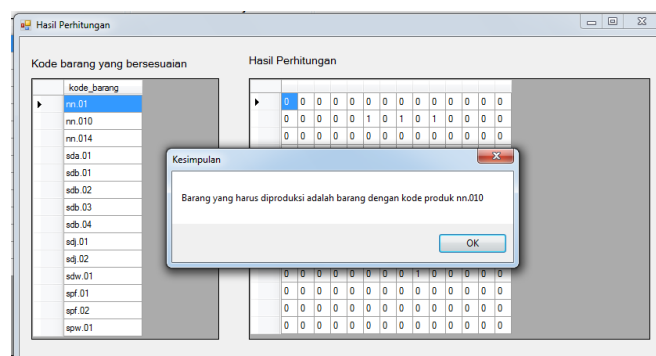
Hasil Perhitungan

Kode barang yang bersesuaian

| | kode_barang |
|---|---|
| ▶ | nn.01 |
| | nn.010 |
| | nn.014 |
| | sda.01 |
| | sdb.01 |
| | sdb.02 |
| | sdb.03 |
| | sdb.04 |
| | sdj.01 |
| | sdj.02 |
| | sdw.01 |
| | spf.01 |
| | spf.02 |
| | spw.01 |

Hasil Perhitungan

| | | | | | | | | | | | | | | | |
|---|---|---|---|---|---|---|---|---|---|---|---|---|---|---|---|
| ▶ | 0 | 0 | 0 | 0 | 0 | 0 | 0 | 0 | 0 | 0 | 0 | 0 | 0 | 0 | 0 |
| | 0 | 0 | 0 | 0 | 0 | 1 | 0 | 1 | 0 | 1 | 0 | 0 | 0 | 0 | 0 |
| | 0 | 0 | 0 | 0 | 0 | 0 | 0 | 0 | 0 | 0 | 0 | 0 | 0 | 0 | 0 |
| | 0 | 0 | 0 | 0 | 0 | 0 | 0 | 0 | 0 | 1 | 0 | 0 | 0 | 0 | 0 |
| | 0 | 0 | 0 | 0 | 0 | 0 | 0 | 0 | 0 | 0 | 0 | 0 | 0 | 0 | 0 |
| | 0 | 0 | 0 | 0 | 0 | 0 | 0 | 0 | 0 | 0 | 0 | 0 | 0 | 0 | 0 |
| | 0 | 0 | 0 | 0 | 0 | 0 | 0 | 0 | 0 | 0 | 0 | 0 | 0 | 0 | 0 |

Kesimpulan

Barang yang harus diproduksi adalah barang dengan kode produk nn.010

OK